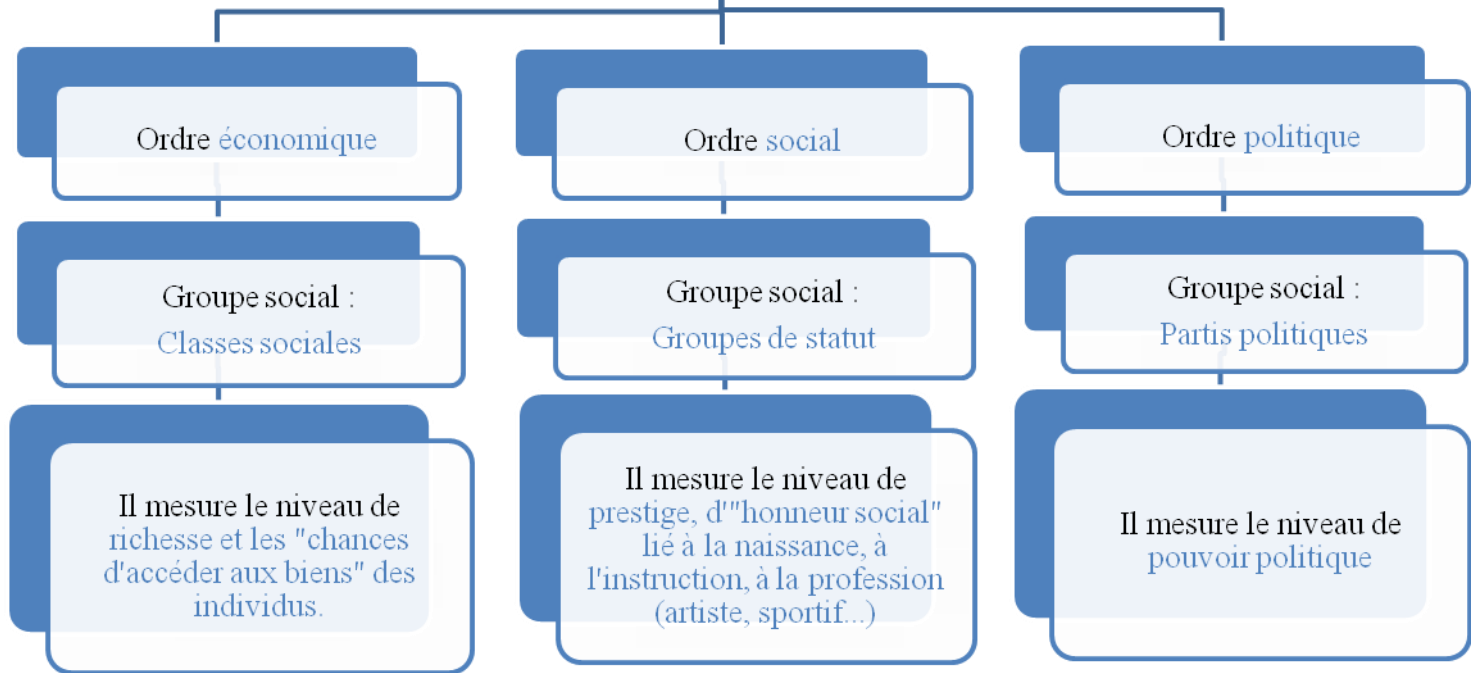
Ordre économique

Groupe social : Classes sociales

Il mesure le niveau de richesse et les "chances d'accéder aux biens" des individus.

Ordre social

Groupe social : Groupes de statut

Il mesure le niveau de prestige, d'"honneur social" lié à la naissance, à l'instruction, à la profession (artiste, sportif...)

Ordre politique

Groupe social : Partis politiques

Il mesure le niveau de pouvoir politique